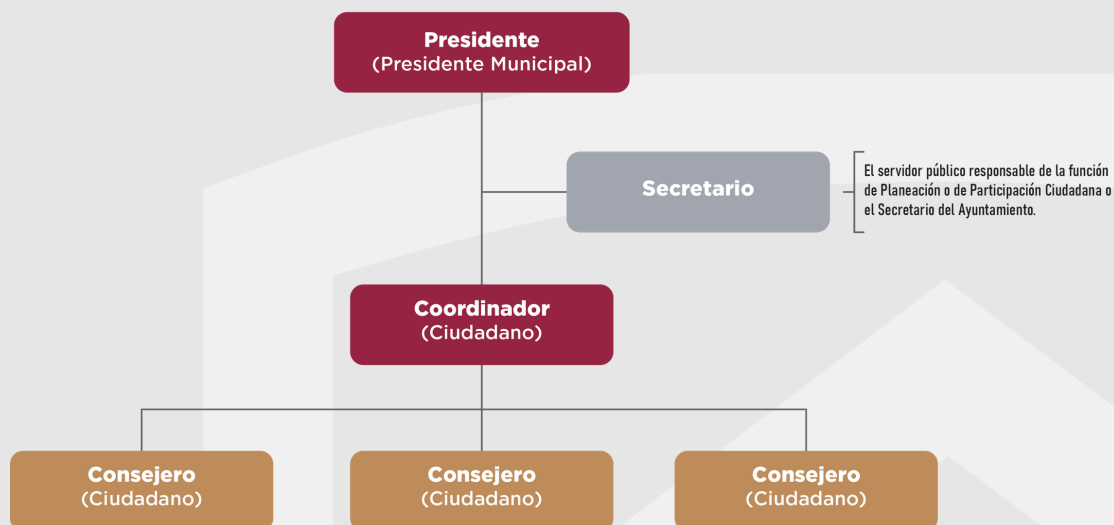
Presidente
(Presidente Municipal)

Secretario

El servidor público responsable de la función de Planeación o de Participación Ciudadana o el Secretario del Ayuntamiento.

Coordinador
(Ciudadano)

Consejero
(Ciudadano)

Consejero
(Ciudadano)

Consejero
(Ciudadano)